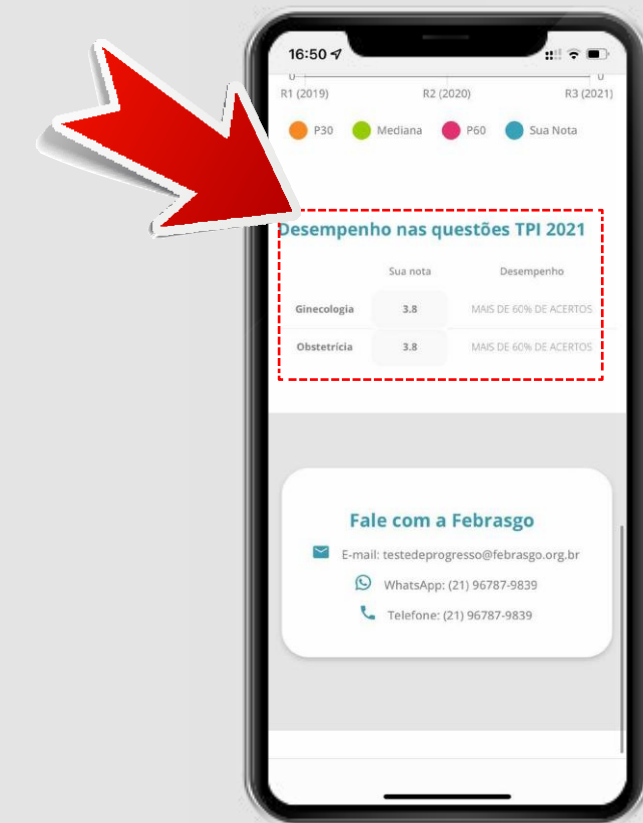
16:50

0

0

R1 (2019)

R2 (2020)

R3 (2021)

P30 Mediana P60 Sua Nota

Desempenho nas questões TPI 2021

| | Sua nota | Desempenho |
|---|---|---|
| Ginecologia | 3.8 | MAIS DE 60% DE ACERTOS |
| Obstetrícia | 3.8 | MAIS DE 60% DE ACERTOS |

Fale com a Febrasgo

E-mail: testedeprogresso@febrasgo.org.br

WhatsApp: (21) 96787-9839

Telefone: (21) 96787-9839